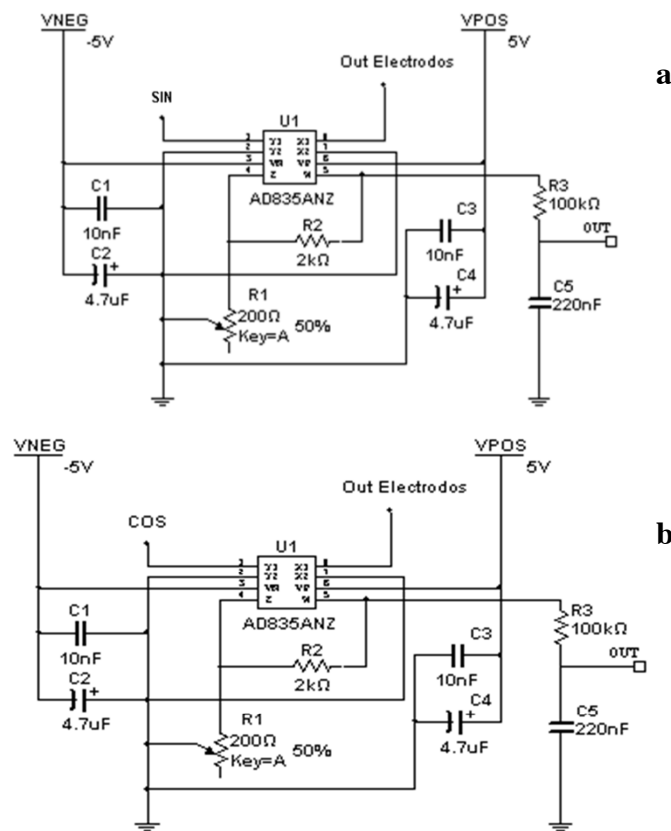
VNEG
-5V
VPOS
5V
Out Electrodos
a
SIN
U1
1 Y1 X1 8
2 Y2 X2 7
3 VN VP 6
4 Z W 5
AD835ANZ
C1
10nF
C2
4.7uF
R2
2kΩ
C3
10nF
C4
4.7uF
R3
100kΩ
OUT
C5
220nF
R1
200Ω
Key=A
50%

VNEG
-5V
VPOS
5V
Out Electrodos
b
COS
U1
1 Y1 X1 8
2 Y2 X2 7
3 VN VP 6
4 Z W 5
AD835ANZ
C1
10nF
C2
4.7uF
R2
2kΩ
C3
10nF
C4
4.7uF
R3
100kΩ
OUT
C5
220nF
R1
200Ω
Key=A
50%